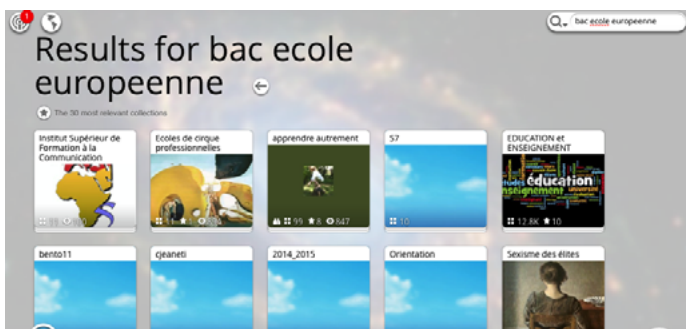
1

bac ecole europeenne

Results for bac ecole europeenne

The 30 most relevant collections

Institut Supérieur de Formation à la Communication

11 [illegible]

Ecoles de cirque professionnelles

11 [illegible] 234

apprendre autrement

99 8 847

57

10

EDUCATION et ENSEIGNEMENT

éducation

enseignement

12.8K 10

bento11

cjeaneti

2014_2015

Orientation

Sexisme des élites